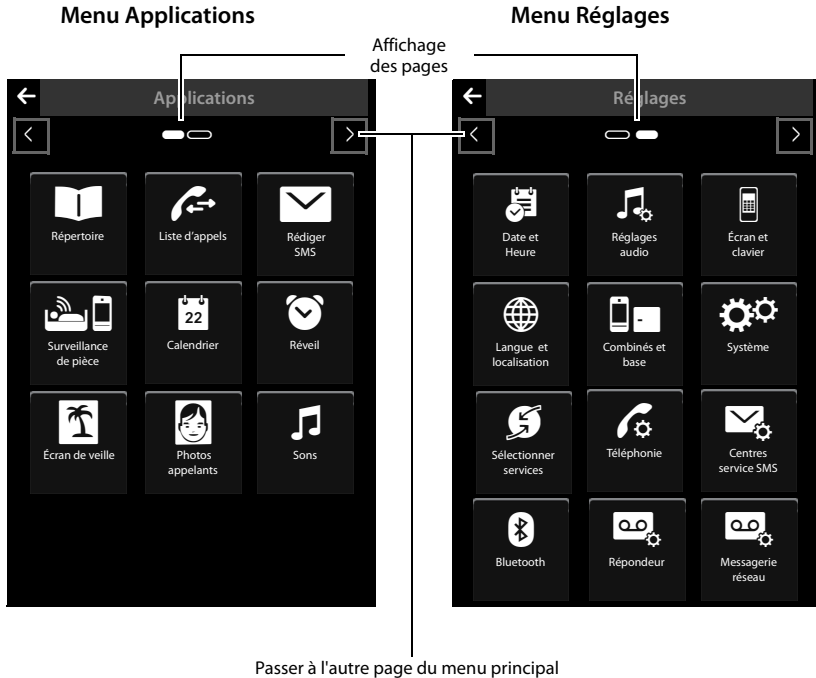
Menu Applications

Menu Réglages

Affichage des pages

Applications

Répertoire

Liste d'appels

Rédiger SMS

Surveillance de pièce

22

Calendrier

Réveil

Écran de veille

Photos appelants

Sons

Réglages

Date et Heure

Réglages audio

Écran et clavier

Langue et localisation

Combinés et base

Système

Sélectionner services

Téléphonie

Centres service SMS

Bluetooth

Répondeur

Messagerie réseau

Passer à l'autre page du menu principal